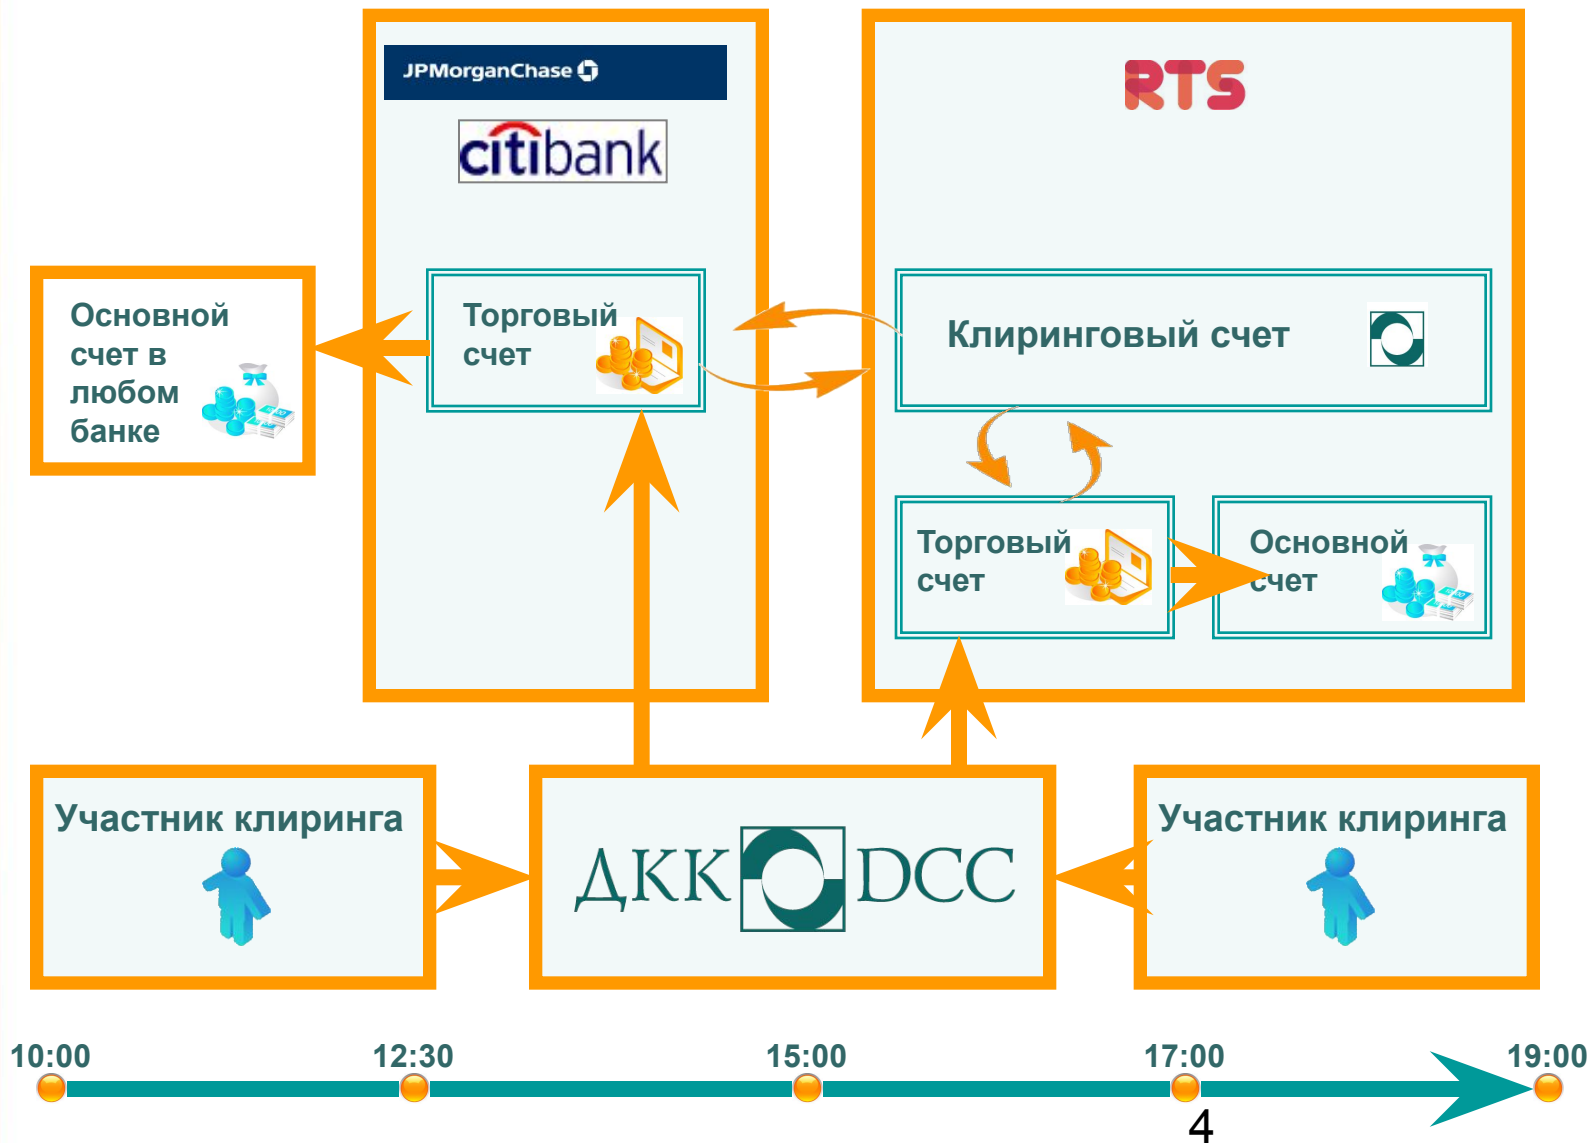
JPMorganChase

citibank

RTS

Основной счет в любом банке

Торговый счет

Клиринговый счет

Торговый счет

Основной счет

Участник клиринга

ДКК DCC

Участник клиринга

10:00

12:30

15:00

17:00

19:00

4